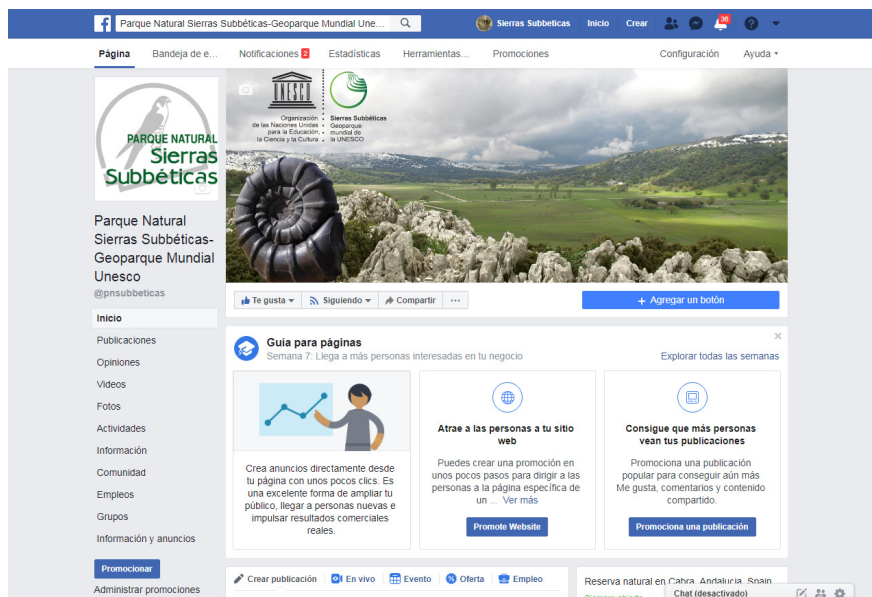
Parque Natural Sierras Subbéticas-Geoparque Mundial Une...

Sierras Subbeticas Inicio Crear 38

Página Bandeja de e... Notificaciones 2 Estadísticas Herramientas... Promociones Configuración Ayuda

PARQUE NATURAL Sierras Subbéticas

UNESCO
Organización de las Naciones Unidas para la Educación, la Ciencia y la Cultura
Sierras Subbéticas Geoparque mundial de la UNESCO

Parque Natural Sierras Subbéticas-Geoparque Mundial Unesco
@pnsubbeticas

Inicio
Publicaciones
Opiniones
Videos
Fotos
Actividades
Información
Comunidad
Empleos
Grupos
Información y anuncios

Promocionar
Administrar promociones

Te gusta Siguiendo Compartir ···

Agregar un botón

Guía para páginas
Semana 7: Llega a más personas interesadas en tu negocio
Explorar todas las semanas

Crea anuncios directamente desde tu página con unos pocos clics. Es una excelente forma de ampliar tu público, llegar a personas nuevas e impulsar resultados comerciales reales.

Atrae a las personas a tu sitio web
Puedes crear una promoción en unos pocos pasos para dirigir a las personas a la página específica de un ... Ver más
Promote Website

Consigue que más personas vean tus publicaciones
Promociona una publicación popular para conseguir aún más Me gusta, comentarios y contenido compartido.
Promociona una publicación

Crear publicación En vivo Evento Oferta Empleo

Reserva natural en Cabra, Andalucia, Spain

Chat (desactivado)